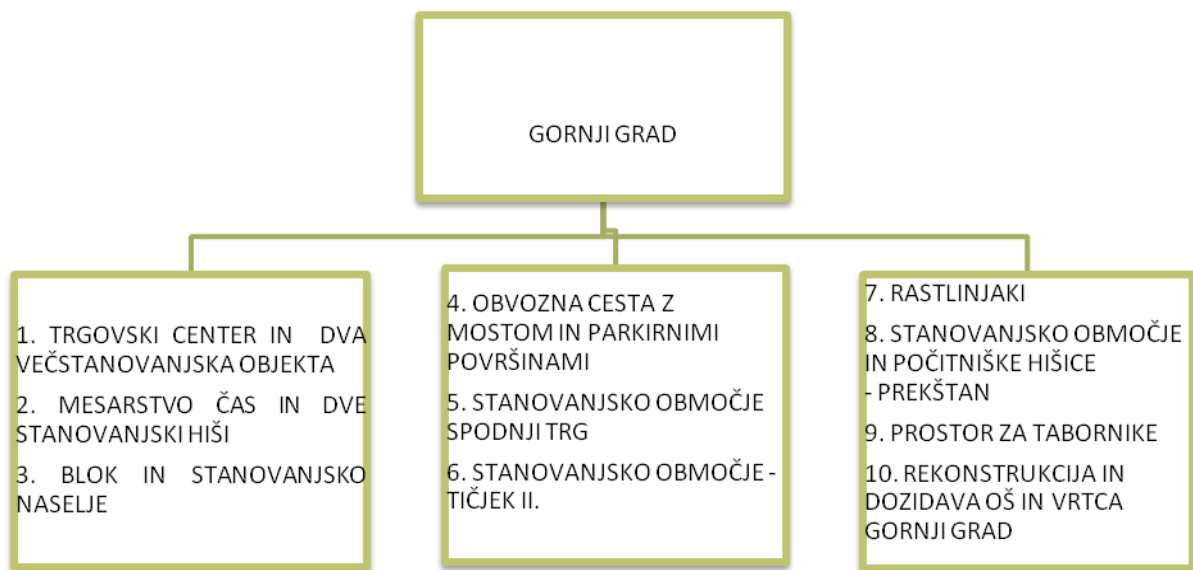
GORNJI GRAD

1. TRGOVSKI CENTER IN DVA VEČSTANOVANJSKA OBJEKTA

2. MESARSTVO ČAS IN DVE STANOVANJSKI HIŠI

3. BLOK IN STANOVANJSKO NASELJE

4. OBVOZNA CESTA Z MOSTOM IN PARKIRNIMI POVRŠINAMI

5. STANOVANJSKO OBMOČJE SPODNJI TRG

6. STANOVANJSKO OBMOČJE - TIČJEK II.

7. RASTLINJAKI

8. STANOVANJSKO OBMOČJE IN POČITNIŠKE HIŠICE - PREKŠTAN

9. PROSTOR ZA TABORNIKE

10. REKONSTRUKCIJA IN DOZIDAVA OŠ IN VRTCA GORNJI GRAD